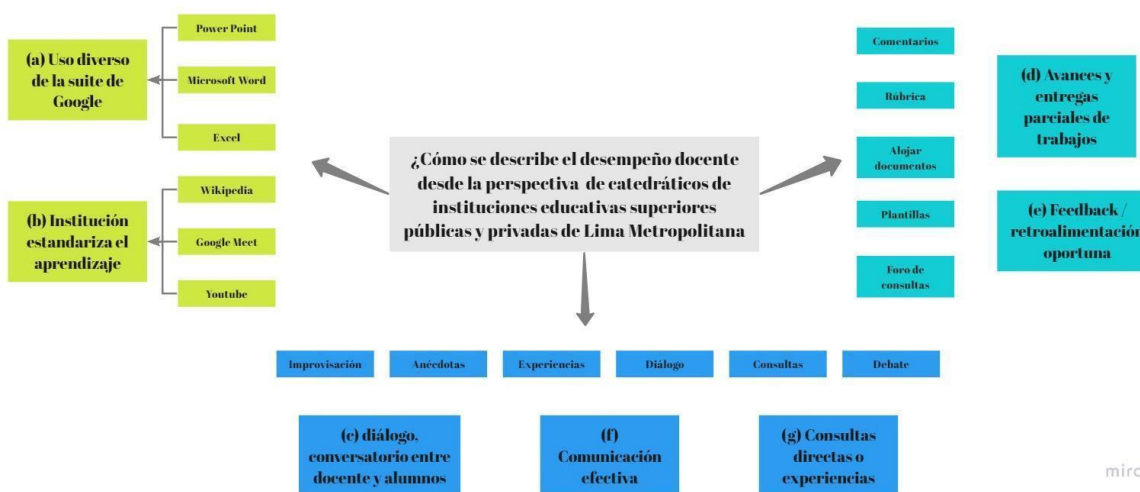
¿Cómo se describe el desempeño docente desde la perspectiva de catedráticos de instituciones educativas superiores públicas y privadas de Lima Metropolitana

(a) Uso diverso de la suite de Google

Power Point

Microsoft Word

Excel

(b) Institución estandariza el aprendizaje

Wikipedia

Google Meet

Youtube

Comentarios

Rúbrica

Alojar documentos

Plantillas

Foro de consultas

(d) Avances y entregas parciales de trabajos

(e) Feedback / retroalimentación oportuna

Improvisación

Anécdotas

Experiencias

Diálogo

Consultas

Debate

(c) diálogo, conversatorio entre docente y alumnos

(f) Comunicación efectiva

(g) Consultas directas o experiencias

mirc